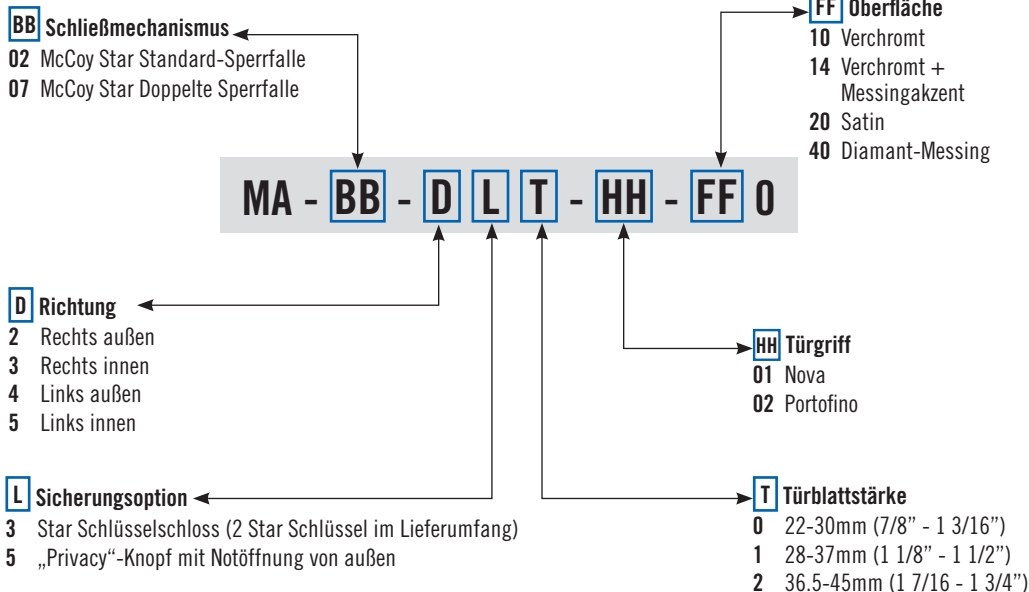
BB Schließmechanismus
02 McCoy Star Standard-Sperrfalle
07 McCoy Star Doppelte Sperrfalle

FF Oberfläche
10 Verchromt
14 Verchromt + Messingakzent
20 Satin
40 Diamant-Messing

MA - BB - D L T - HH - FF 0

D Richtung
2 Rechts außen
3 Rechts innen
4 Links außen
5 Links innen

HH Türgriff
01 Nova
02 Portofino

L Sicherungsoption
3 Star Schlüsselschloss (2 Star Schlüssel im Lieferumfang)
5 „Privacy“-Knopf mit Notöffnung von außen

T Türblattstärke
0 22-30mm (7/8" - 1 3/16")
1 28-37mm (1 1/8" - 1 1/2")
2 36.5-45mm (1 7/16 - 1 3/4")